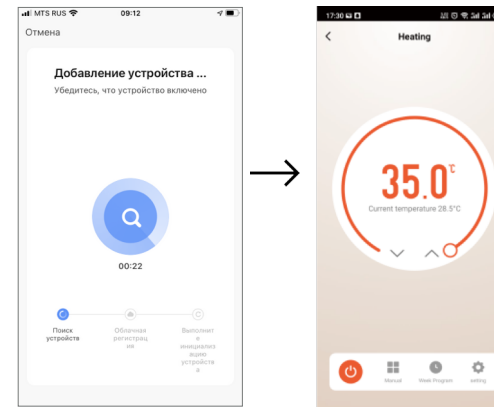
MTS RUS 09:12

Отмена

Добавление устройства ...

Убедитесь, что устройство включено

00:22

Поиск устройств

Облачная регистрация

Выполните инициализацию устройства

17:30

Heating

35.0℃

Current temperature 28.5°C

Manual

Week Program

setting